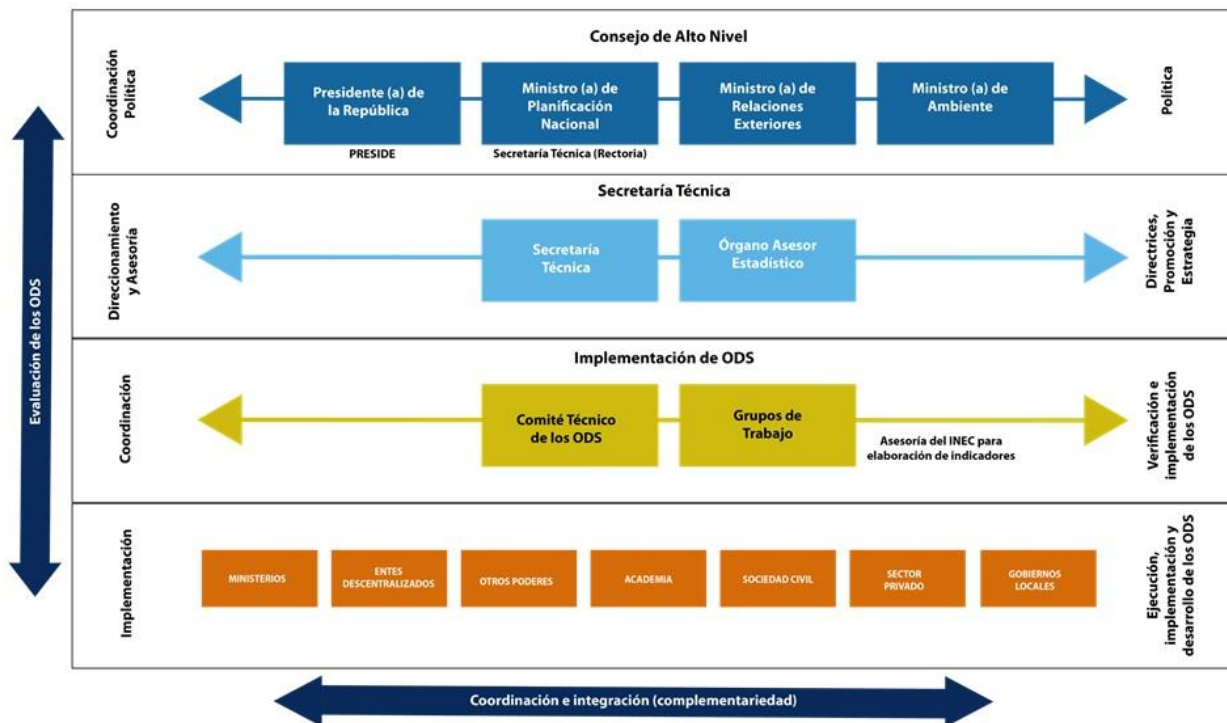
Evaluación de los ODS

Coordinación Política

Consejo de Alto Nivel

Presidente (a) de la República

PRESIDE

Ministro (a) de Planificación Nacional

Secretaría Técnica (Rectoria)

Ministro (a) de Relaciones Exteriores

Ministro (a) de Ambiente

Política

Direccionamiento y Asesoría

Secretaría Técnica

Secretaría Técnica

Órgano Asesor Estadístico

Directrices, Promoción y Estrategia

Coordinación

Implementación de ODS

Comité Técnico de los ODS

Grupos de Trabajo

Asesoría del INEC para elaboración de indicadores

Verificación e implementación de los ODS

Implementación

MINISTERIOS

ENTES DESCENTRALIZADOS

OTROS PODERES

ACADEMIA

SOCIEDAD CIVIL

SECTOR PRIVADO

GOBIERNOS LOCALES

Ejecución, implementación y desarrollo de los ODS

Coordinación e integración (complementariedad)